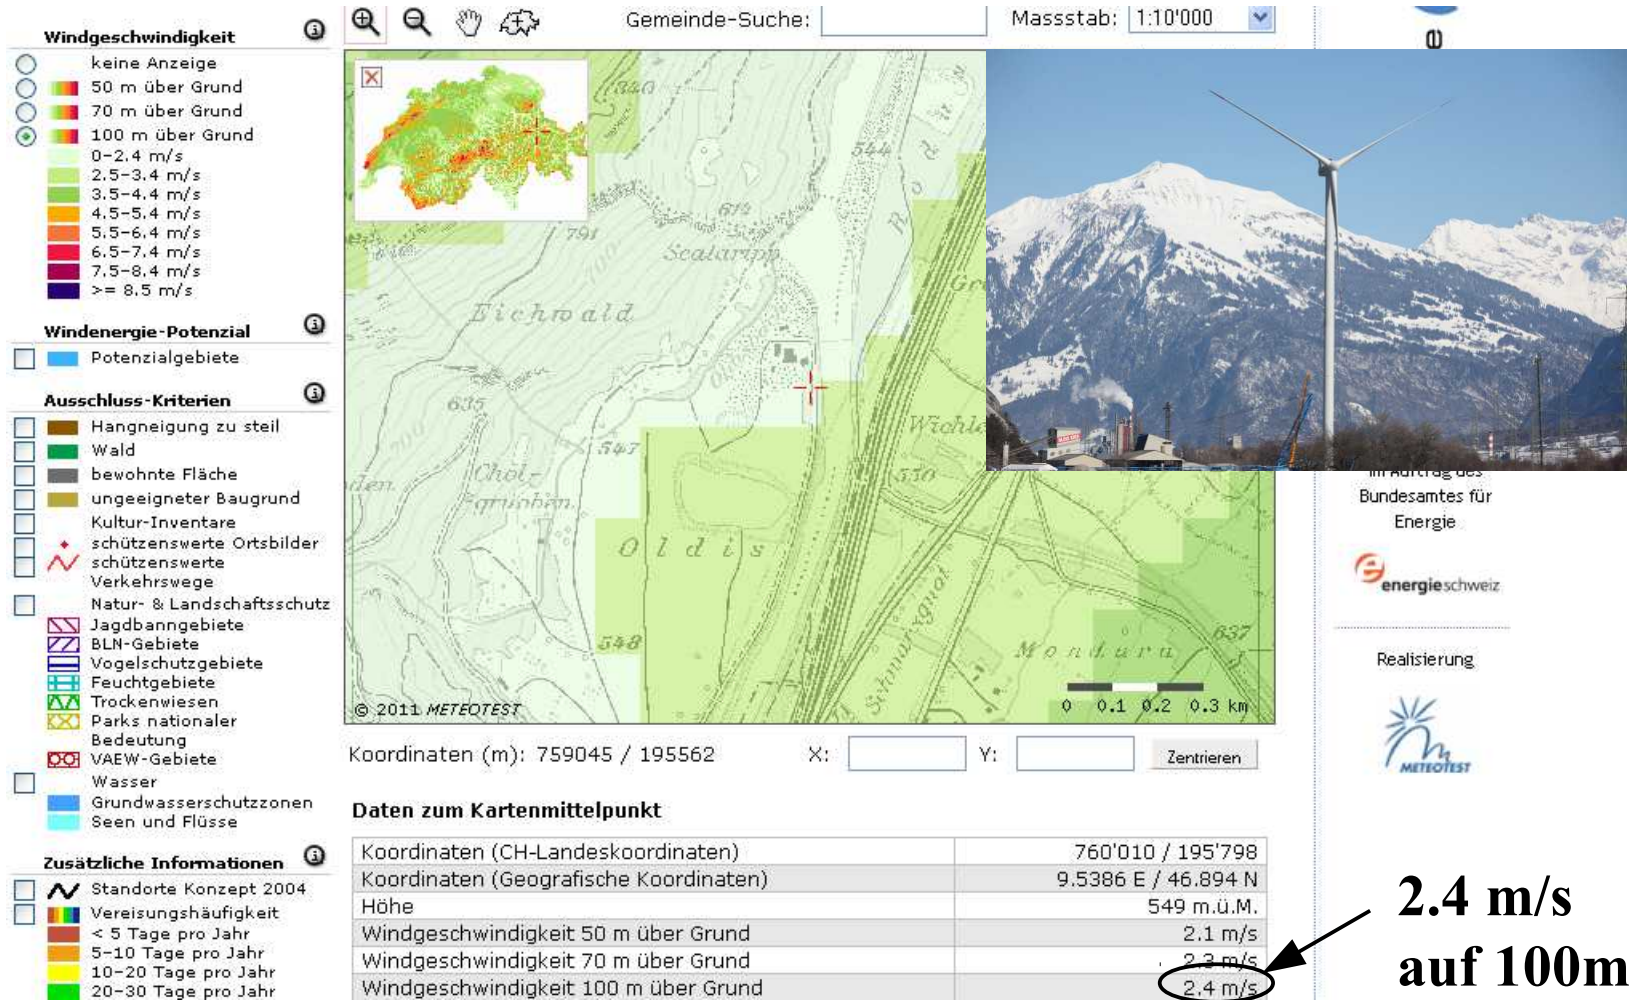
Windgeschwindigkeit
keine Anzeige
50 m über Grund
70 m über Grund
100 m über Grund
0-2.4 m/s
2.5-3.4 m/s
3.5-4.4 m/s
4.5-5.4 m/s
5.5-6.4 m/s
6.5-7.4 m/s
7.5-8.4 m/s
>= 8.5 m/s

Windenergie-Potenzial
Potenzialgebiete

Ausschluss-Kriterien
Hangneigung zu steil
Wald
bewohnte Fläche
ungeeigneter Baugrund
Kultur-Inventare
schützenswerte Ortsbilder
schützenswerte Verkehrswege
Natur- & Landschaftsschutz
Jagdbanngebiete
BLN-Gebiete
Vogelschutzgebiete
Feuchtgebiete
Trockenwiesen
Parks nationaler Bedeutung
VAEW-Gebiete
Wasser
Grundwasserschutzzonen
Seen und Flüsse

Zusätzliche Informationen
Standorte Konzept 2004
Vereisungshäufigkeit
< 5 Tage pro Jahr
5-10 Tage pro Jahr
10-20 Tage pro Jahr
20-30 Tage pro Jahr

Gemeinde-Suche:
Massstab: 1:10'000

Eichwald
Scalarpp
Chol-grueben
Oldis
Mondura
Wichle
Schmarigugrat
340
544
672
791
635
547
550
548
637

© 2011 METEOTEST
0 0.1 0.2 0.3 km

Koordinaten (m): 759045 / 195562
X:
Y:
Zentrieren

Im Auftrag des Bundesamtes für Energie
energieschweiz
Realisierung
METEOTEST

Daten zum Kartenmittelpunkt

| | |
|---|---|
| Koordinaten (CH-Landeskoordinaten) | 760'010 / 195'798 |
| Koordinaten (Geografische Koordinaten) | 9.5386 E / 46.894 N |
| Höhe | 549 m.ü.M. |
| Windgeschwindigkeit 50 m über Grund | 2.1 m/s |
| Windgeschwindigkeit 70 m über Grund | 2.3 m/s |
| Windgeschwindigkeit 100 m über Grund | 2.4 m/s |

2.4 m/s
auf 100m